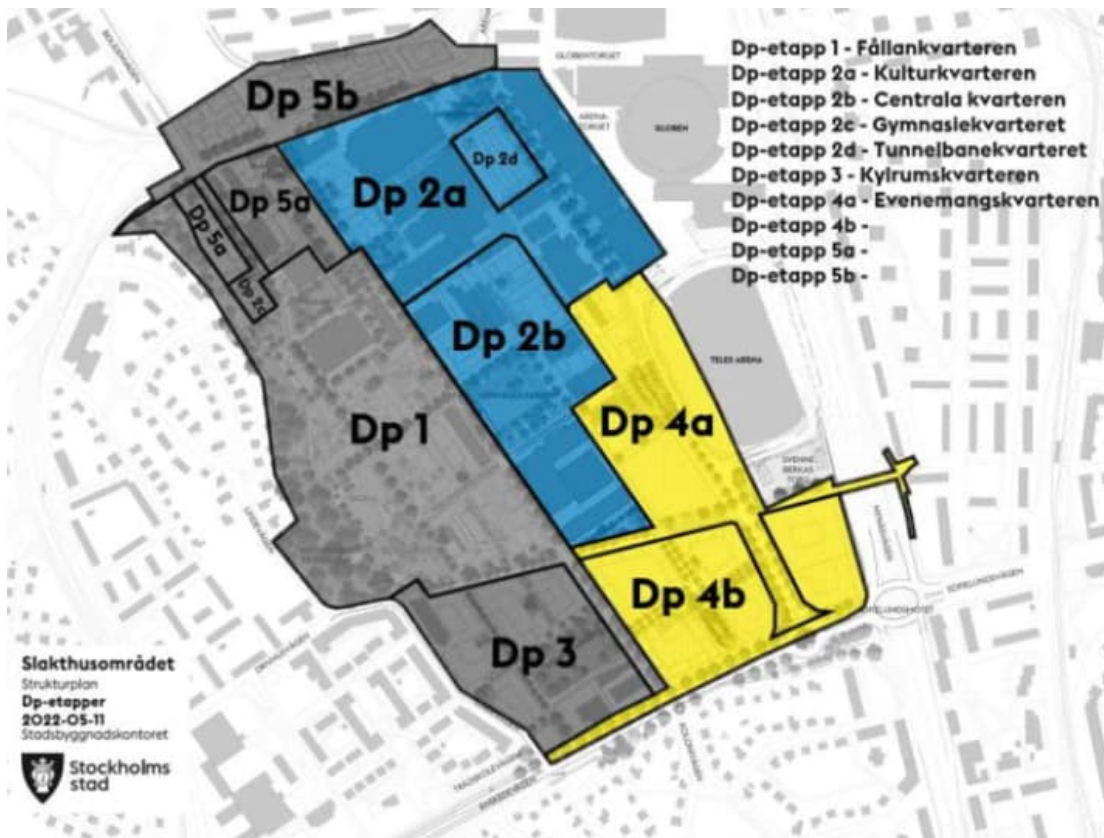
Dp-etapp 1 - Fållankvarteren
Dp-etapp 2a - Kulturkvarteren
Dp-etapp 2b - Centrala kvarteren
Dp-etapp 2c - Gymnasiekvarteret
Dp-etapp 2d - Tunnelbanekvarteret
Dp-etapp 3 - Kylrumskvarteren
Dp-etapp 4a - Evenemangskvarteren
Dp-etapp 4b -
Dp-etapp 5a -
Dp-etapp 5b -

GLOBENTORGET
ARENATORGET
GLOBEN
TELE2 ARENA
SVENNE BERKAS TORG

Dp 5b
Dp 2d
Dp 2a
Dp 5a
Dp 5a
Dp 2c
Dp 2b
Dp 1
Dp 4a
Dp 4b
Dp 3

Slakthusområdet
Strukturplan
Dp-etapper
2022-05-11
Stadsbyggnadskontoret
Stockholms stad